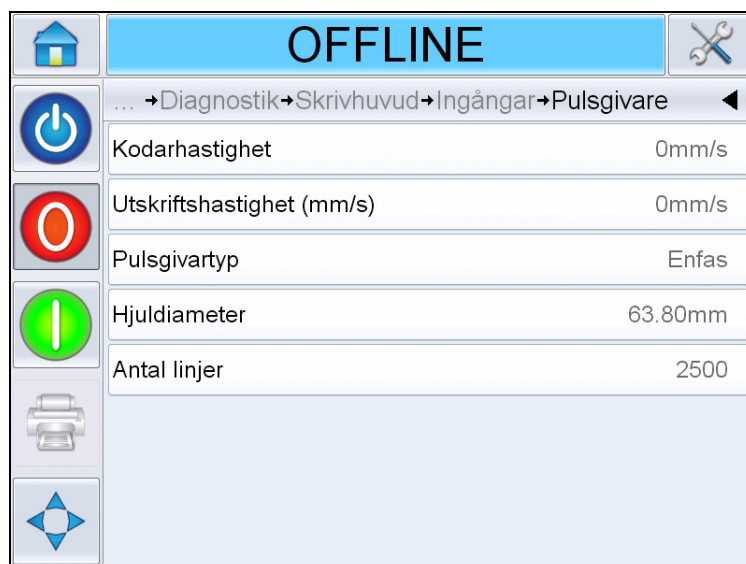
OFFLINE

… →Diagnostik→Skrivhuvud→Ingångar→Pulsgivare ◀

| | |
|---|---|
| Kodarhastighet | 0mm/s |
| Utskriftshastighet (mm/s) | 0mm/s |
| Pulsgivartyp | Enfas |
| Hjuldiameter | 63.80mm |
| Antal linjer | 2500 |